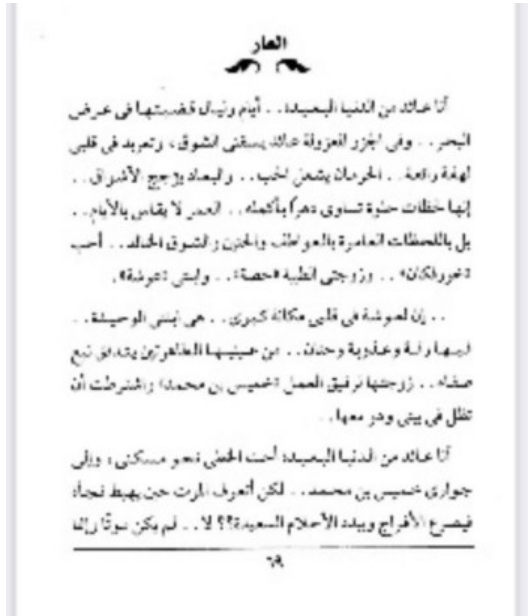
العار

أنا عائد من الدنيا البعيدة.. أيام وليال قضيتها في عرض البحر.. وفي الجزر المعزولة عائد يسبقني الشوق، وتعربد في قلبي لهفة رائعة.. الحرمان يشعل الحب.. والبعاد يؤجج الأشواق.. إنها لحظات حلوة تساوي دهراً بأكمله.. العمر لا يقاس بالأيام.. بل باللحظات العامرة بالعواطف والحنين والشوق الخالد.. أحب «غرورِكاي».. وزوجتي الطيبة «حصة».. وابنتي «موشة».

.. إن لموشة في قلبي مكانة كبرى.. هي ابنتي الوحيدة.. أبيها رائعة وعذوبة وحنان.. من عينيها الطاهرتين يتدفق نبع صفائه.. زوجتها لرفيق العمل «خميس بن محمد» واشترطت أن تظل في بيتي وقد معها.

أنا عائد من الدنيا البعيدة أحث الخطى نحو مسكني؛ وإلى جواري خميس بن محمد.. لكن أتعرف الرت حين يهبط فجأة فيصرع الأفراح ويبدد الأحلام السعيدة؟؟ لا.. لم يكن موتاً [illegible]

٦٩